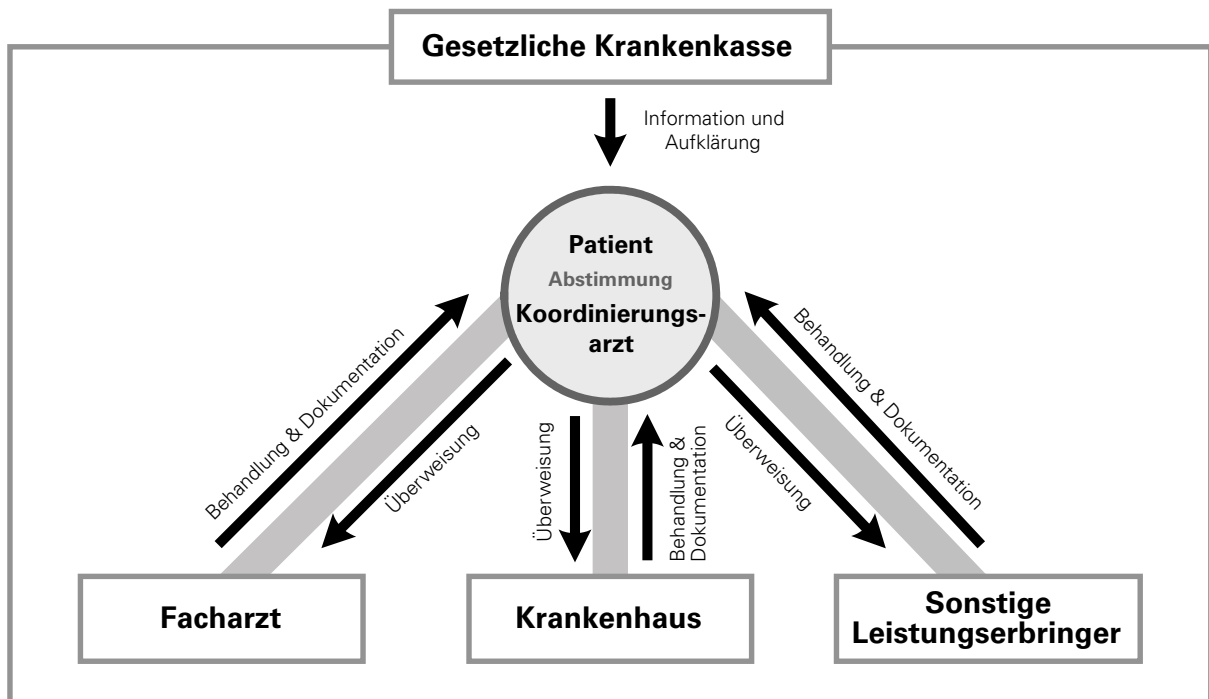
Gesetzliche Krankenkasse

Information und Aufklärung

Patient
Abstimmung
Koordinierungsarzt

Behandlung & Dokumentation

Überweisung

Überweisung

Behandlung & Dokumentation

Überweisung

Behandlung & Dokumentation

Facharzt

Krankenhaus

Sonstige Leistungserbringer